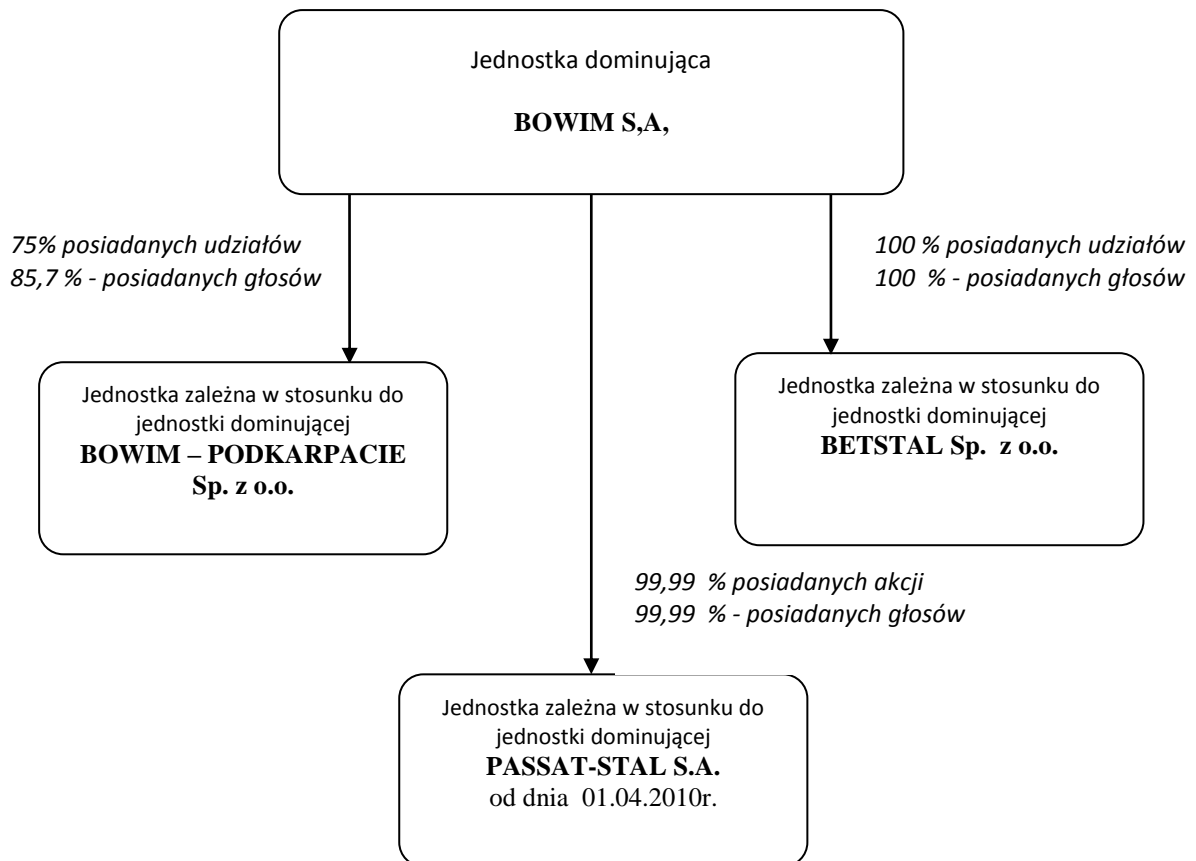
Jednostka dominująca

**BOWIM S,A,**

*75% posiadanych udziałów*
*85,7 % - posiadanych głosów*

Jednostka zależna w stosunku do jednostki dominującej
**BOWIM – PODKARPACIE Sp. z o.o.**

*100 % posiadanych udziałów*
*100 % - posiadanych głosów*

Jednostka zależna w stosunku do jednostki dominującej
**BETSTAL Sp. z o.o.**

*99,99 % posiadanych akcji*
*99,99 % - posiadanych głosów*

Jednostka zależna w stosunku do jednostki dominującej
**PASSAT-STAL S.A.**
od dnia 01.04.2010r.